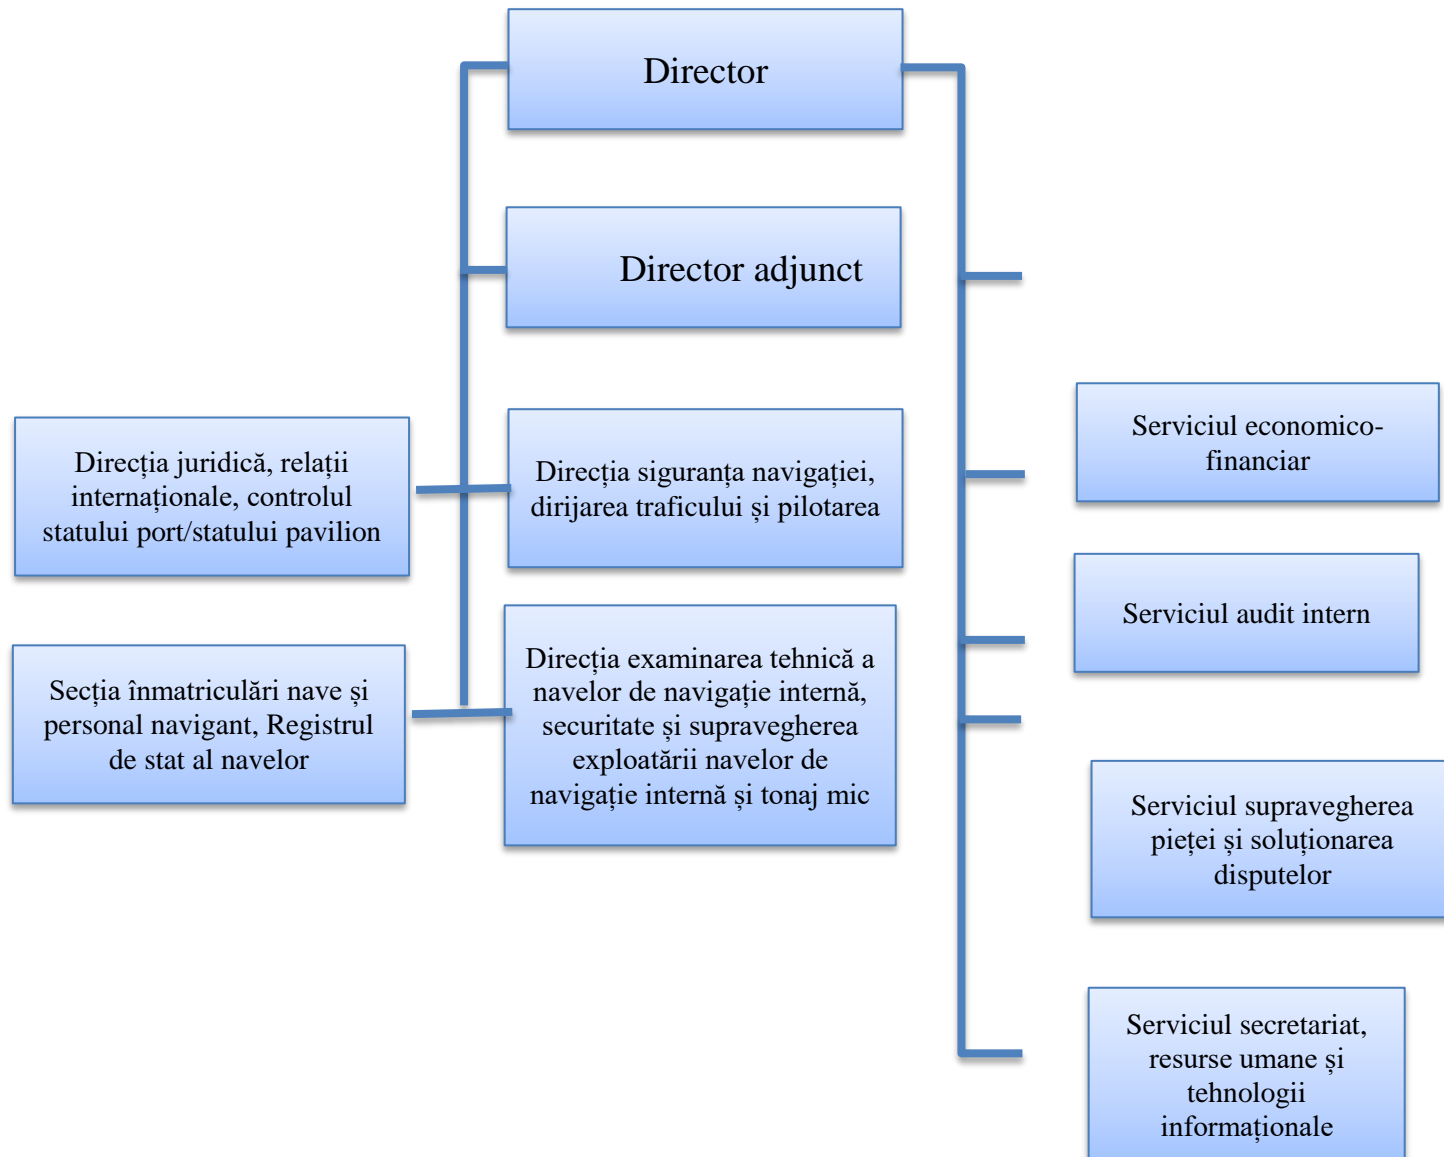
Director

Director adjunct

Direcția juridică, relații internaționale, controlul statului port/statului pavilion

Direcția siguranța navigației, dirijarea traficului și pilotarea

Secția înmatriculări nave și personal navigant, Registrul de stat al navelor

Direcția examinarea tehnică a navelor de navigație internă, securitate și supravegherea exploatării navelor de navigație internă și tonaj mic

Serviciul economico-financiar

Serviciul audit intern

Serviciul supravegherea pieței și soluționarea disputelor

Serviciul secretariat, resurse umane și tehnologii informaționale